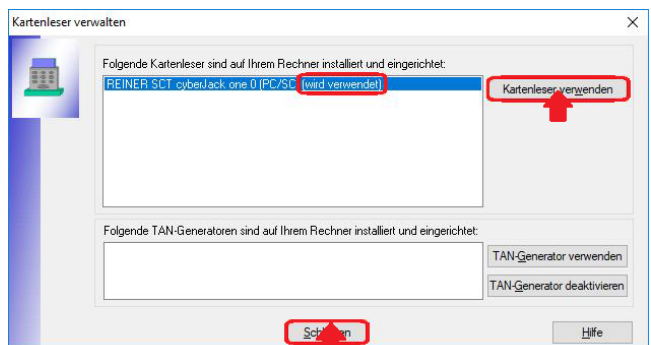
Kartenleser verwalten

Folgende Kartenleser sind auf Ihrem Rechner installiert und eingerichtet:

REINER SCT cyberJack one 0 (PC/SC) (wird verwendet)

Kartenleser verwenden

Folgende TAN-Generatoren sind auf Ihrem Rechner installiert und eingerichtet:

TAN-Generator verwenden

TAN-Generator deaktivieren

Sch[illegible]en

Hilfe